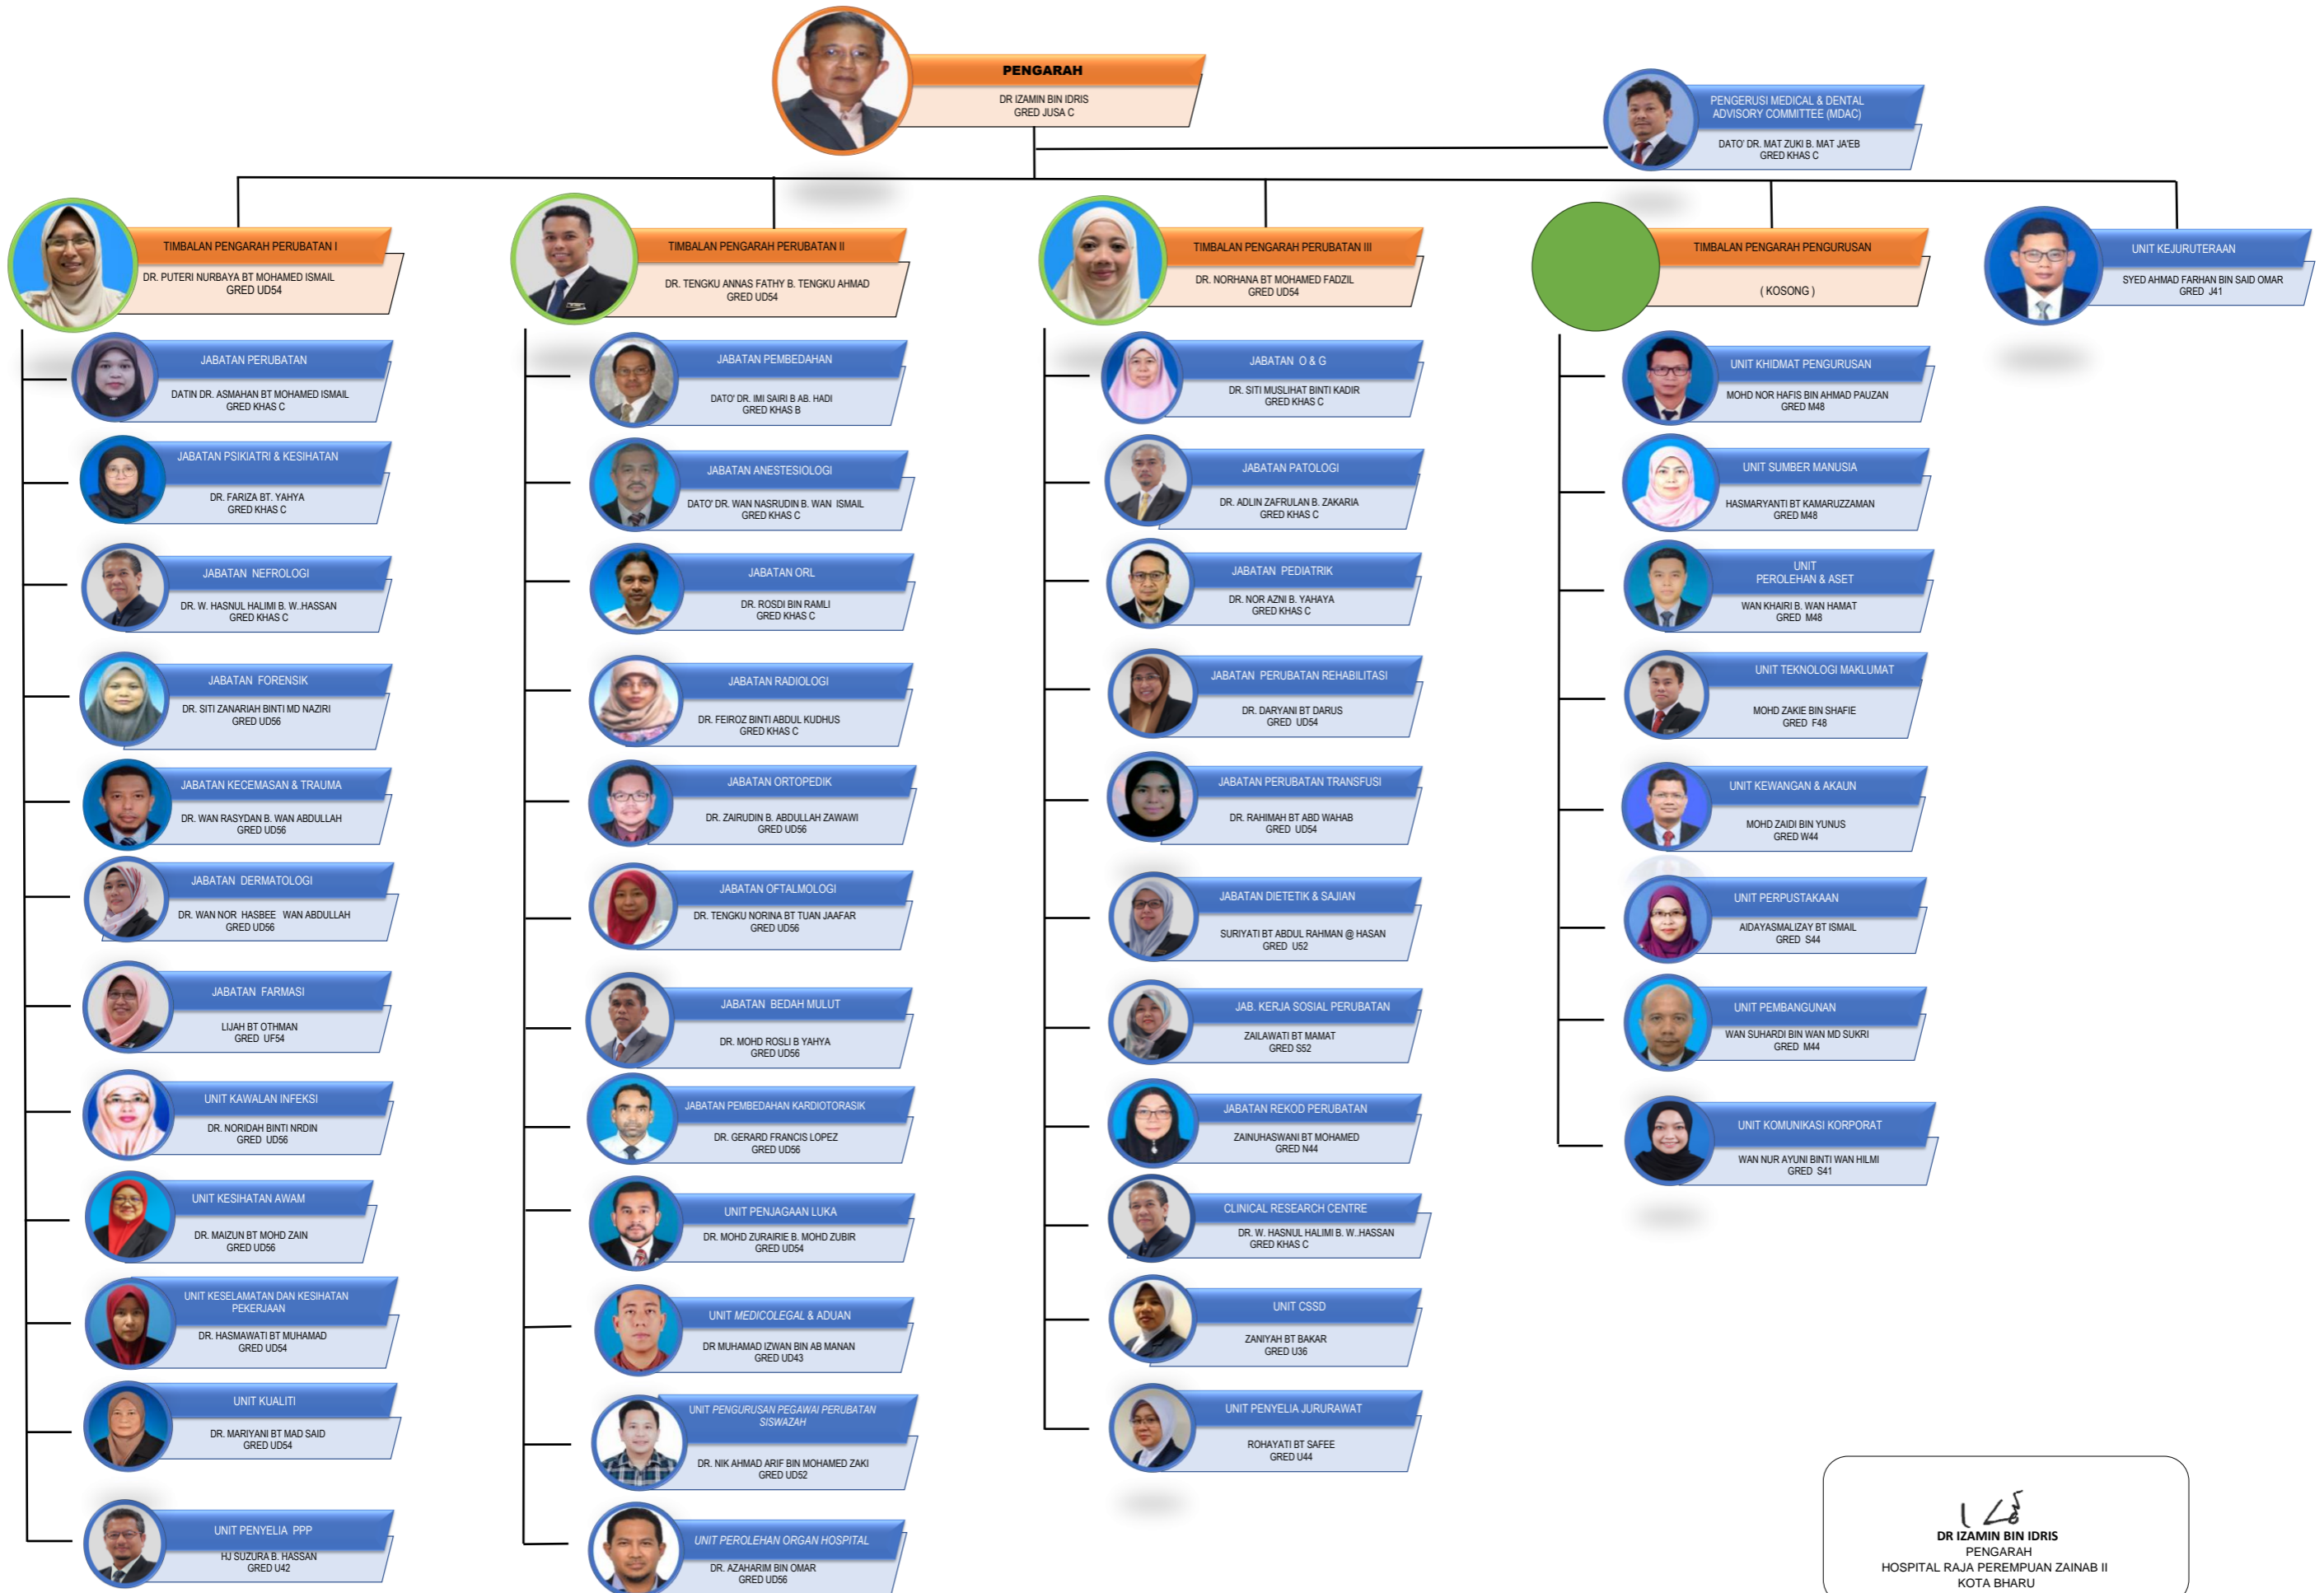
PENGARAH
DR IZAMIN BIN IDRIS
GRED JUSA C

PENGERUSI MEDICAL & DENTAL ADVISORY COMMITTEE (MDAC)
DATO' DR. MAT ZUKI B. MAT JA'EB
GRED KHAS C

TIMBALAN PENGARAH PERUBATAN I
DR. PUTERI NURBAYA BT MOHAMED ISMAIL
GRED UD54

JABATAN PERUBATAN
DATIN DR. ASMAHAN BT MOHAMED ISMAIL
GRED KHAS C

JABATAN PSIKIATRI & KESIHATAN
DR. FARIZA BT. YAHYA
GRED KHAS C

JABATAN NEFROLOGI
DR. W. HASNUL HALIMI B. W..HASSAN
GRED KHAS C

JABATAN FORENSIK
DR. SITI ZANARIAH BINTI MD NAZIRI
GRED UD56

JABATAN KECEMASAN & TRAUMA
DR. WAN RASYDAN B. WAN ABDULLAH
GRED UD56

JABATAN DERMATOLOGI
DR. WAN NOR HASBEE WAN ABDULLAH
GRED UD56

JABATAN FARMASI
LIJAH BT OTHMAN
GRED UF54

UNIT KAWALAN INFEKSI
DR. NORIDAH BINTI NRDIN
GRED UD56

UNIT KESIHATAN AWAM
DR. MAIZUN BT MOHD ZAIN
GRED UD56

UNIT KESELAMATAN DAN KESIHATAN PEKERJAAN
DR. HASMAWATI BT MUHAMAD
GRED UD54

UNIT KUALITI
DR. MARIYANI BT MAD SAID
GRED UD54

UNIT PENYELIA PPP
HJ SUZURA B. HASSAN
GRED U42

TIMBALAN PENGARAH PERUBATAN II
DR. TENGKU ANNAS FATHY B. TENGKU AHMAD
GRED UD54

JABATAN PEMBEDAHAN
DATO' DR. IMI SAIRI B AB. HADI
GRED KHAS B

JABATAN ANESTESIOLOGI
DATO' DR. WAN NASRUDIN B. WAN ISMAIL
GRED KHAS C

JABATAN ORL
DR. ROSDI BIN RAMLI
GRED KHAS C

JABATAN RADIOLOGI
DR. FEIROZ BINTI ABDUL KUDHUS
GRED KHAS C

JABATAN ORTOPEDIK
DR. ZAIRUDIN B. ABDULLAH ZAWAWI
GRED UD56

JABATAN OFTALMOLOGI
DR. TENGKU NORINA BT TUAN JAAFAR
GRED UD56

JABATAN BEDAH MULUT
DR. MOHD ROSLI B YAHYA
GRED UD56

JABATAN PEMBEDAHAN KARDIOTORASIK
DR. GERARD FRANCIS LOPEZ
GRED UD56

UNIT PENJAGAAN LUKA
DR. MOHD ZURAIRIE B. MOHD ZUBIR
GRED UD54

UNIT MEDICOLEGAL & ADUAN
DR MUHAMAD IZWAN BIN AB MANAN
GRED UD43

UNIT PENGURUSAN PEGAWAI PERUBATAN SISWAZAH
DR. NIK AHMAD ARIF BIN MOHAMED ZAKI
GRED UD52

UNIT PEROLEHAN ORGAN HOSPITAL
DR. AZAHARIM BIN OMAR
GRED UD56

TIMBALAN PENGARAH PERUBATAN III
DR. NORHANA BT MOHAMED FADZIL
GRED UD54

JABATAN O & G
DR. SITI MUSLIHAT BINTI KADIR
GRED KHAS C

JABATAN PATOLOGI
DR. ADLIN ZAFRULAN B. ZAKARIA
GRED KHAS C

JABATAN PEDIATRIK
DR. NOR AZNI B. YAHAYA
GRED KHAS C

JABATAN PERUBATAN REHABILITASI
DR. DARYANI BT DARUS
GRED UD54

JABATAN PERUBATAN TRANSFUSI
DR. RAHIMAH BT ABD WAHAB
GRED UD54

JABATAN DIETETIK & SAJIAN
SURIYATI BT ABDUL RAHMAN @ HASAN
GRED U52

JAB. KERJA SOSIAL PERUBATAN
ZAILAWATI BT MAMAT
GRED S52

JABATAN REKOD PERUBATAN
ZAINUHASWANI BT MOHAMED
GRED N44

CLINICAL RESEARCH CENTRE
DR. W. HASNUL HALIMI B. W..HASSAN
GRED KHAS C

UNIT CSSD
ZANIYAH BT BAKAR
GRED U36

UNIT PENYELIA JURURAWAT
ROHAYATI BT SAFEE
GRED U44

TIMBALAN PENGARAH PENGURUSAN
( KOSONG )

UNIT KHIDMAT PENGURUSAN
MOHD NOR HAFIS BIN AHMAD PAUZAN
GRED M48

UNIT SUMBER MANUSIA
HASMARYANTI BT KAMARUZZAMAN
GRED M48

UNIT PEROLEHAN & ASET
WAN KHAIRI B. WAN HAMAT
GRED M48

UNIT TEKNOLOGI MAKLUMAT
MOHD ZAKIE BIN SHAFIE
GRED F48

UNIT KEWANGAN & AKAUN
MOHD ZAIDI BIN YUNUS
GRED W44

UNIT PERPUSTAKAAN
AIDAYASMALIZAY BT ISMAIL
GRED S44

UNIT PEMBANGUNAN
WAN SUHARDI BIN WAN MD SUKRI
GRED M44

UNIT KOMUNIKASI KORPORAT
WAN NUR AYUNI BINTI WAN HILMI
GRED S41

UNIT KEJURUTERAAN
SYED AHMAD FARHAN BIN SAID OMAR
GRED J41

DR IZAMIN BIN IDRIS
PENGARAH
HOSPITAL RAJA PEREMPUAN ZAINAB II
KOTA BHARU